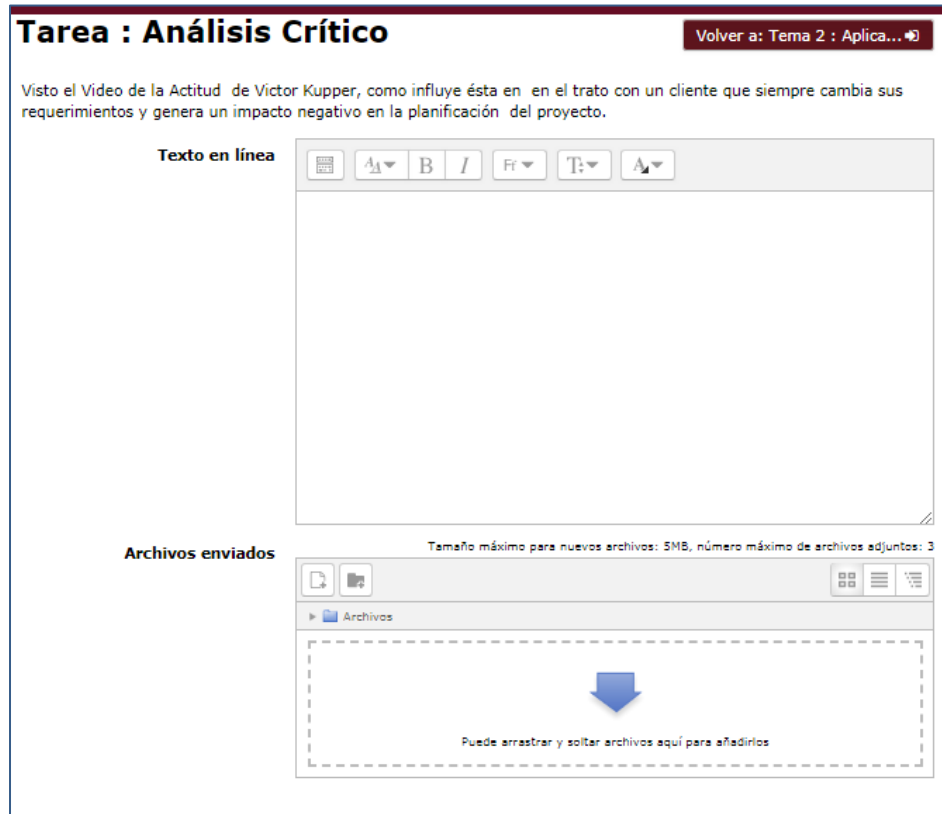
Tarea : Análisis Crítico

Volver a: Tema 2 : Aplica...

Visto el Video de la Actitud de Victor Kupper, como influye ésta en en el trato con un cliente que siempre cambia sus requerimientos y genera un impacto negativo en la planificación del proyecto.

Texto en línea

B I

Archivos enviados

Tamaño máximo para nuevos archivos: 5MB, número máximo de archivos adjuntos: 3

Archivos

Puede arrastrar y soltar archivos aquí para añadirlos